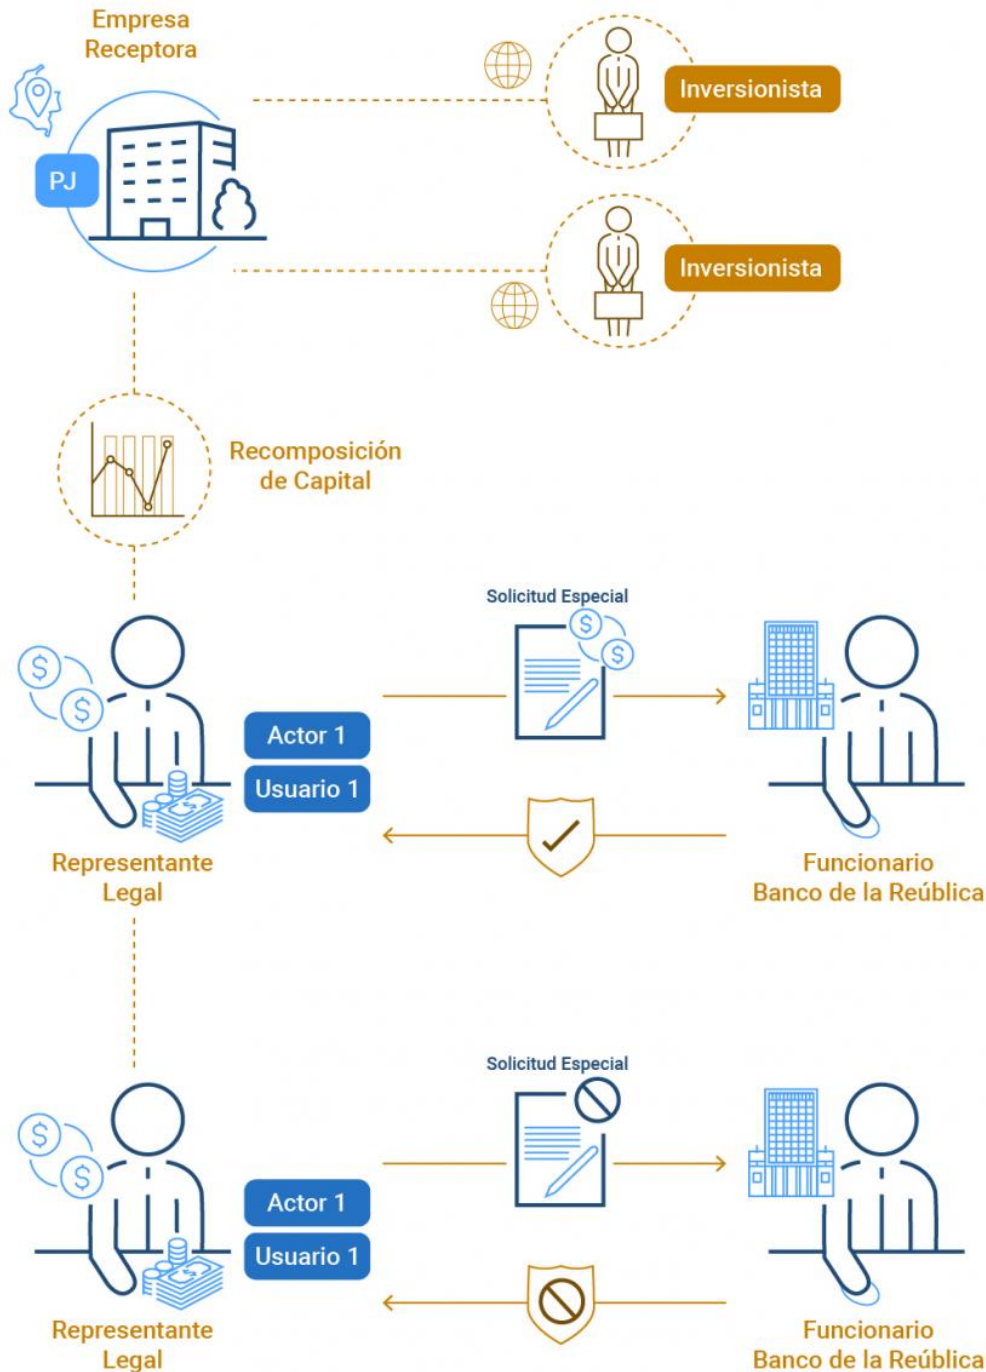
Empresa Receptora

PJ

Inversionista

Inversionista

Recomposición de Capital

Solicitud Especial

Actor 1

Usuario 1

Representante Legal

Funcionario Banco de la Reública

Solicitud Especial

Actor 1

Usuario 1

Representante Legal

Funcionario Banco de la Reública